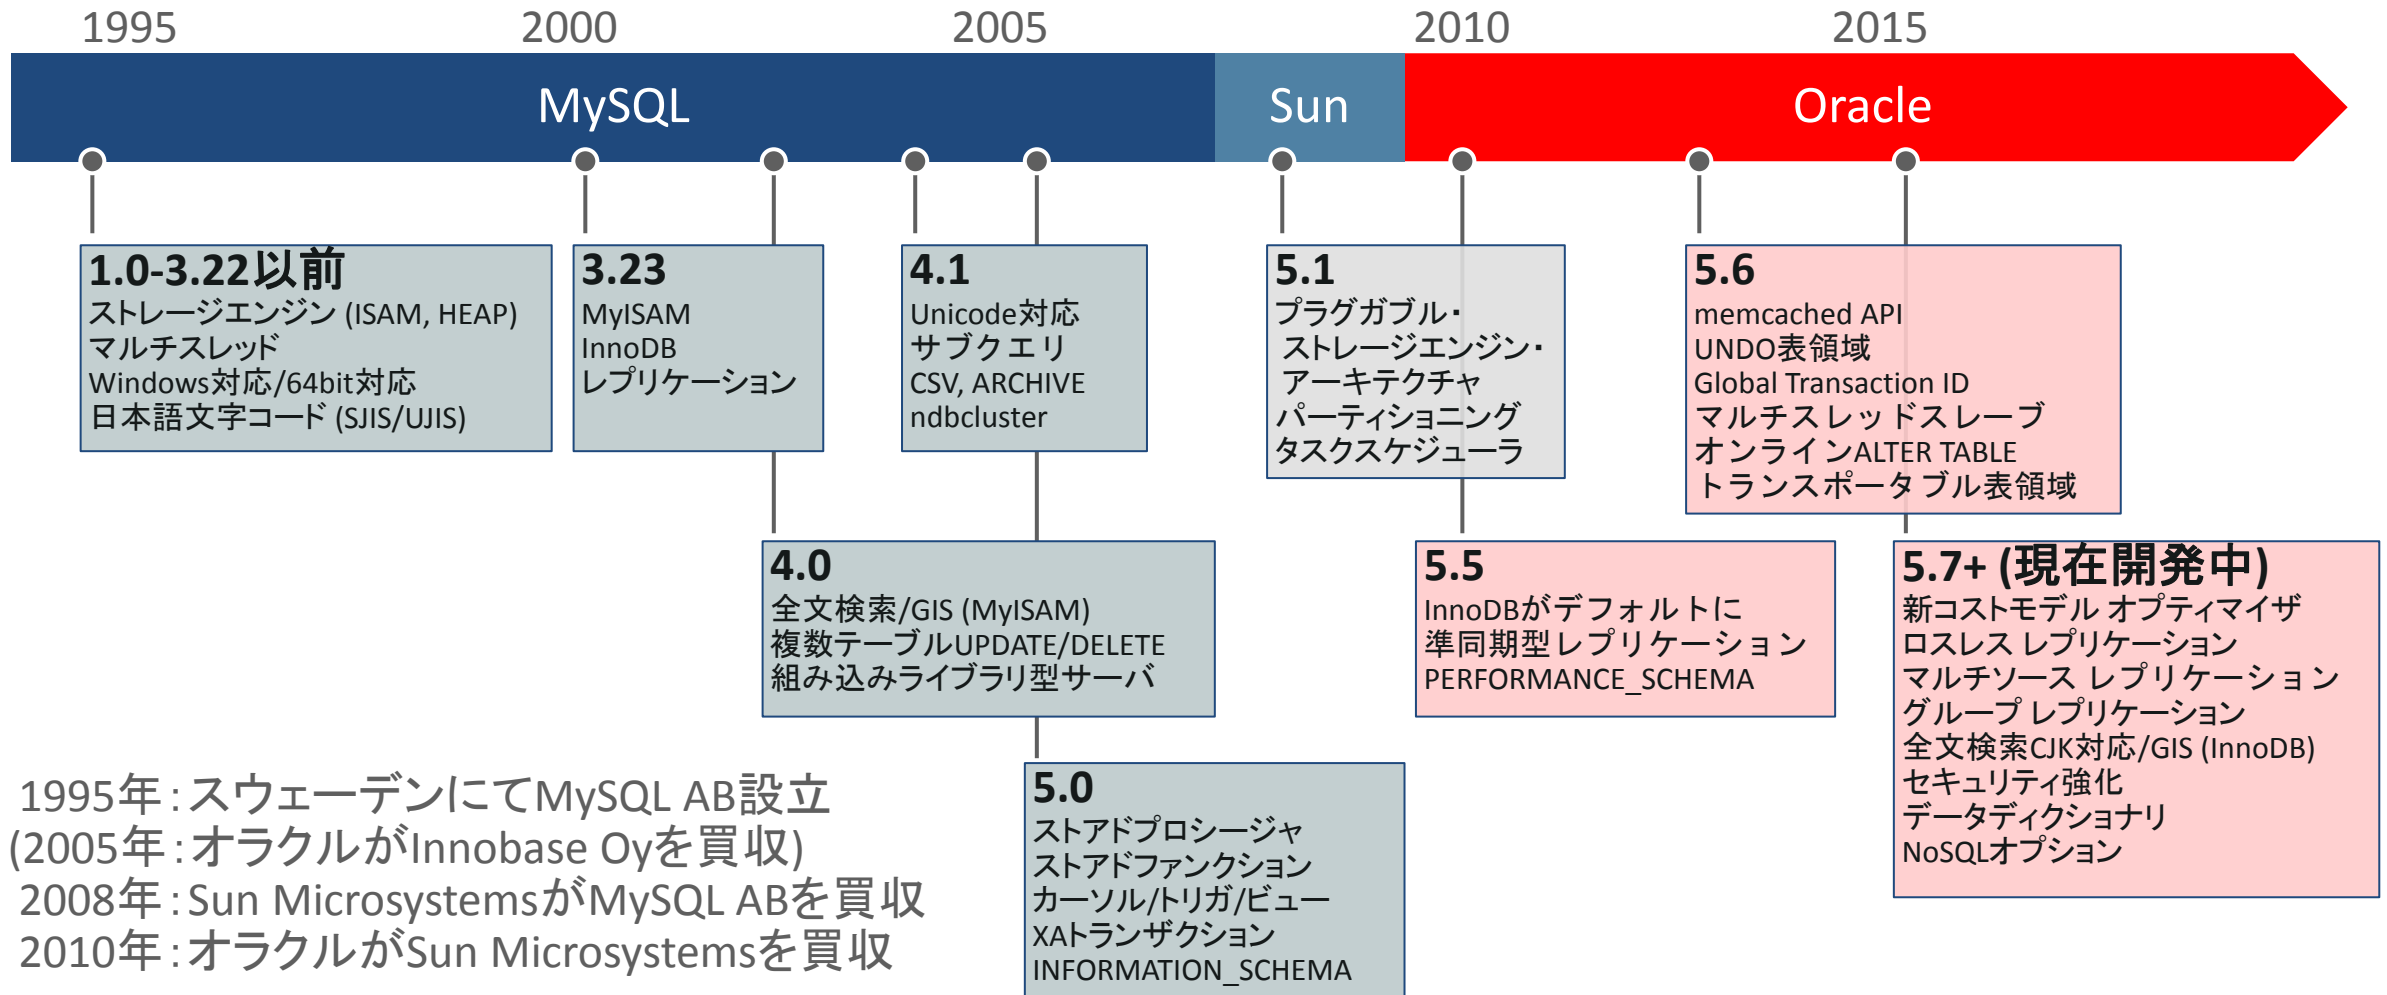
1995 2000 2005 2010 2015

MySQL Sun Oracle

1.0-3.22以前
ストレージエンジン (ISAM, HEAP)
マルチスレッド
Windows対応/64bit対応
日本語文字コード (SJIS/UJIS)

3.23
MyISAM
InnoDB
レプリケーション

4.1
Unicode対応
サブクエリ
CSV, ARCHIVE
ndbcluster

5.1
プラグガブル・
ストレージエンジン・
アーキテクチャ
パーティショニング
タスクスケジューラ

5.6
memcached API
UNDO表領域
Global Transaction ID
マルチスレッドスレーブ
オンラインALTER TABLE
トランスポータブル表領域

4.0
全文検索/GIS (MyISAM)
複数テーブルUPDATE/DELETE
組み込みライブラリ型サーバ

5.5
InnoDBがデフォルトに
準同期型レプリケーション
PERFORMANCE_SCHEMA

5.7+ (現在開発中)
新コストモデル オプティマイザ
ロスレス レプリケーション
マルチソース レプリケーション
グループ レプリケーション
全文検索CJK対応/GIS (InnoDB)
セキュリティ強化
データディクショナリ
NoSQLオプション

5.0
ストアドプロシージャ
ストアドファンクション
カーソル/トリガ/ビュー
XAトランザクション
INFORMATION_SCHEMA

1995年：スウェーデンにてMySQL AB設立
(2005年：オラクルがInnobase Oyを買収)
2008年：Sun MicrosystemsがMySQL ABを買収
2010年：オラクルがSun Microsystemsを買収